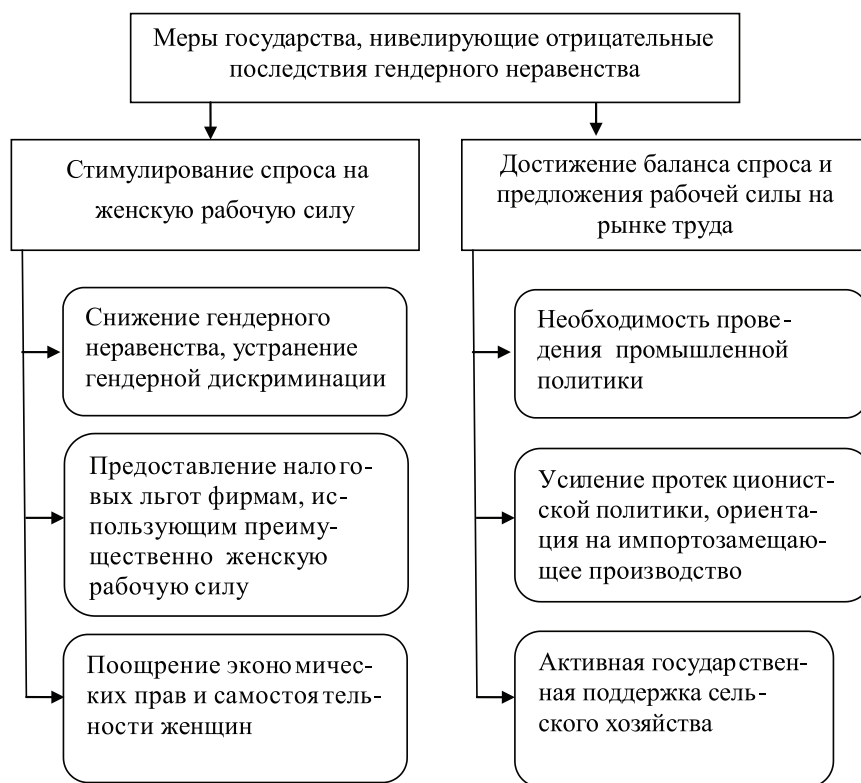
Меры государства, нивелирующие отрицательные последствия гендерного неравенства

Стимулирование спроса на женскую рабочую силу

Снижение гендерного неравенства, устранение гендерной дискриминации

Предоставление налоговых льгот фирмам, использующим преимущественно женскую рабочую силу

Поощрение экономических прав и самостоятельности женщин

Достижение баланса спроса и предложения рабочей силы на рынке труда

Необходимость проведения промышленной политики

Усиление протекционистской политики, ориентация на импортозамещающее производство

Активная государственная поддержка сельского хозяйства